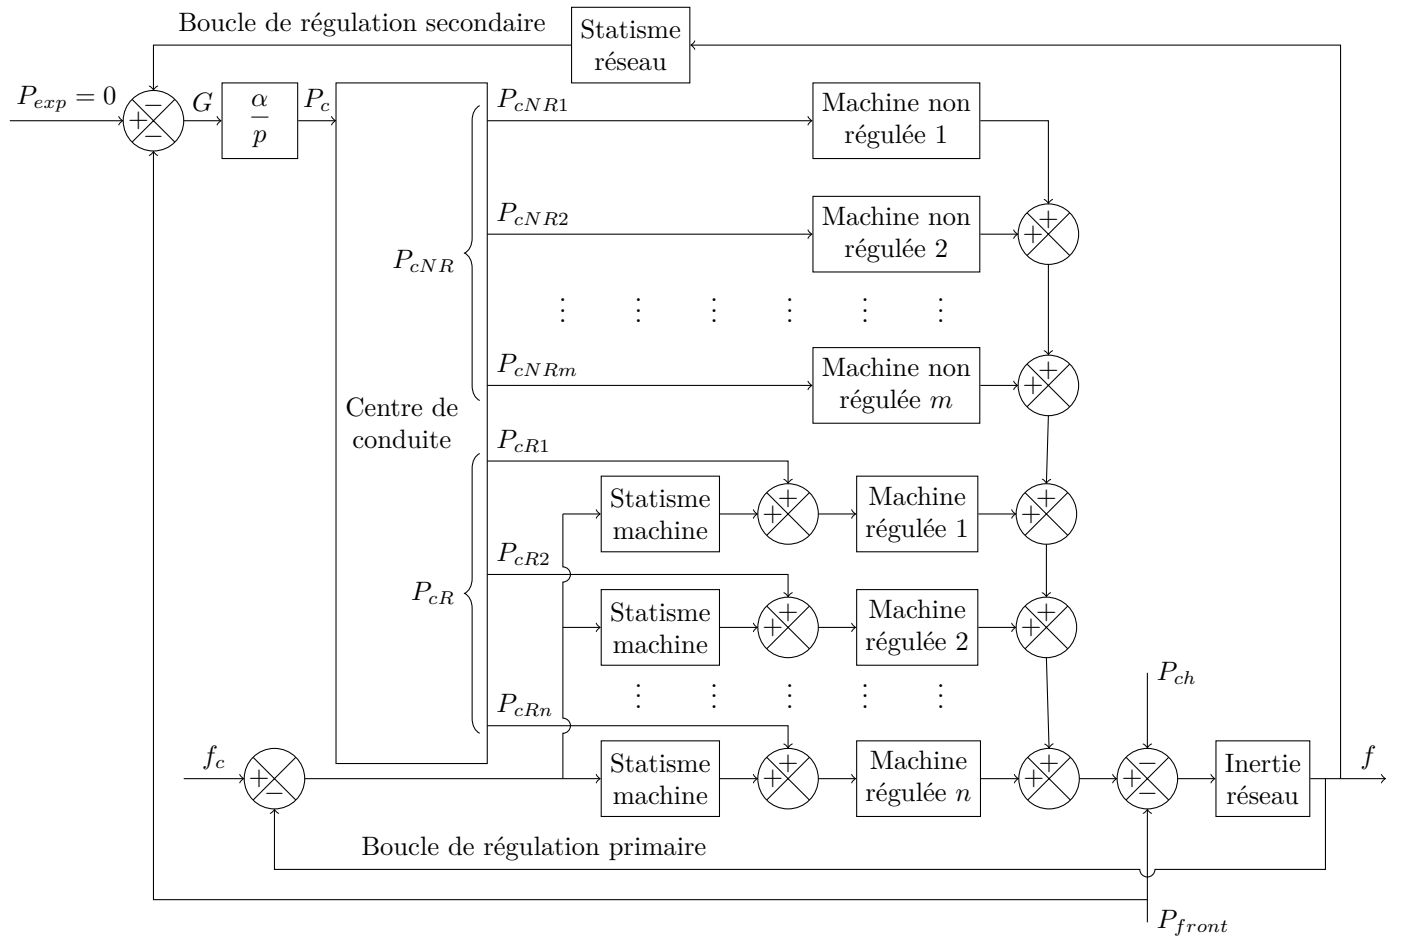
Boucle de régulation secondaire

Statisme réseau

$P_{exp} = 0$

$-$ $+$ $-$

$G$

$\frac{\alpha}{p}$

$P_c$

$P_{cNR1}$

Machine non régulée 1

$P_{cNR2}$

Machine non régulée 2

$+$ $+$

$P_{cNR}$

$\vdots$ $\vdots$ $\vdots$ $\vdots$ $\vdots$ $\vdots$

$P_{cNRm}$

Machine non régulée $m$

$+$ $+$

Centre de conduite

$P_{cR1}$

Statisme machine

$+$ $+$

Machine régulée 1

$+$ $+$

$P_{cR2}$

$P_{cR}$

Statisme machine

$+$ $+$

Machine régulée 2

$+$ $+$

$\vdots$ $\vdots$ $\vdots$ $\vdots$ $\vdots$

$P_{ch}$

$P_{cRn}$

$f_c$

$+$ $-$

Statisme machine

$+$ $+$

Machine régulée $n$

$+$ $+$

$-$ $+$ $-$

Inertie réseau

$f$

Boucle de régulation primaire

$P_{front}$